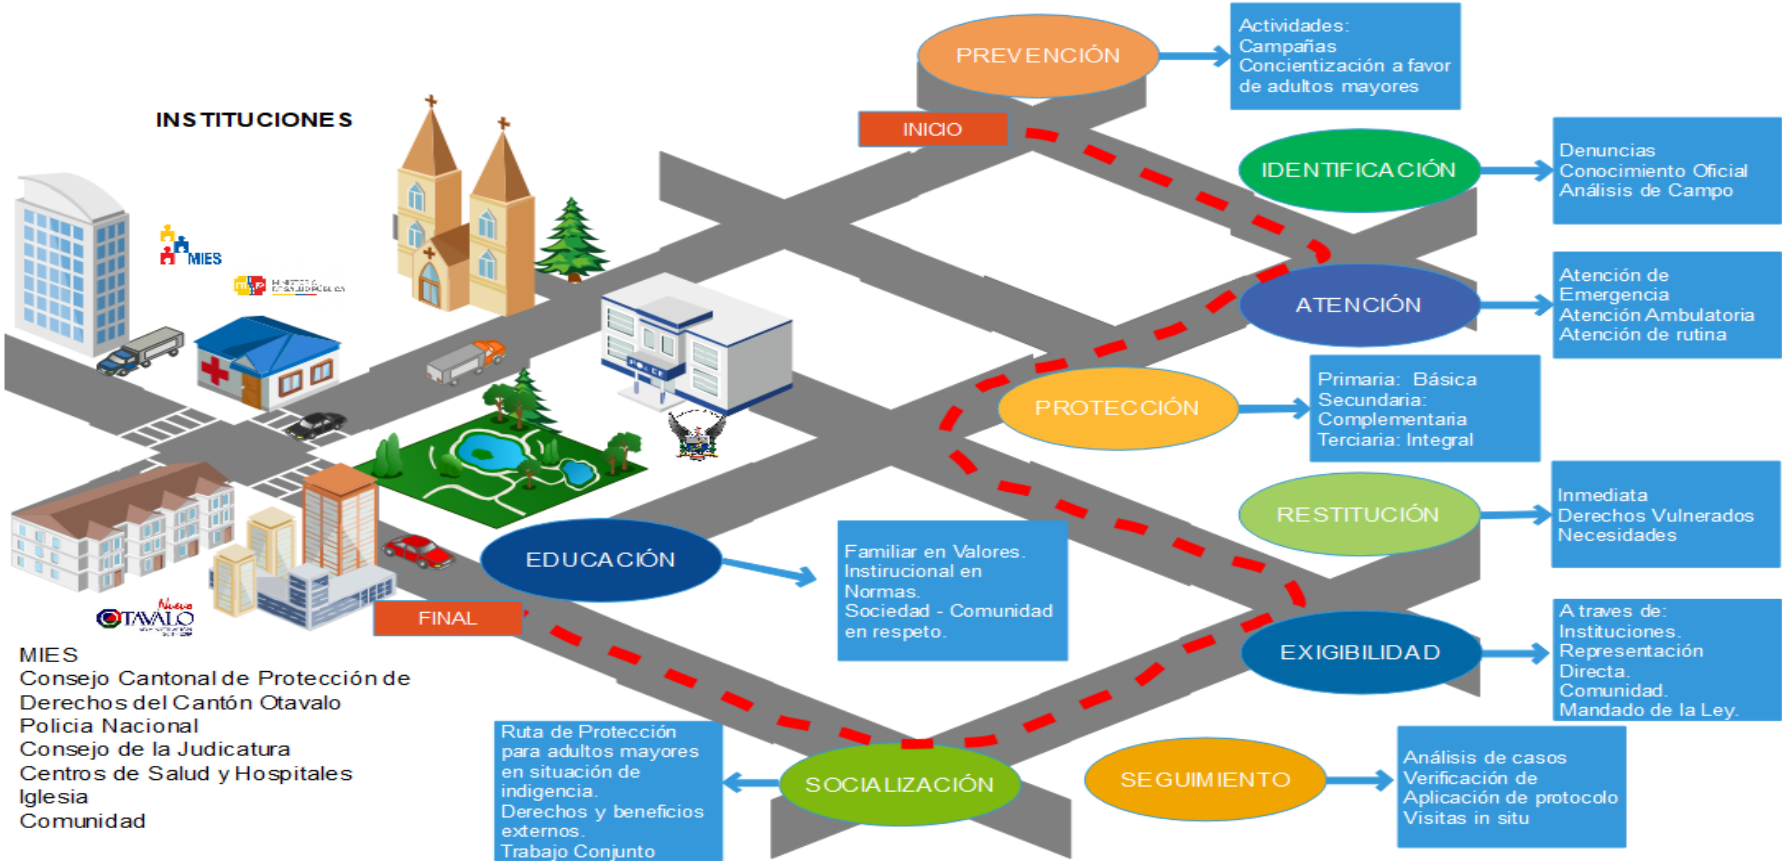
INSTITUCIONES

MIES

PREVENCIÓN

Actividades:
Campañas
Concientización a favor de adultos mayores

INICIO

IDENTIFICACIÓN

Denuncias
Conocimiento Oficial
Análisis de Campo

ATENCIÓN

Atención de Emergencia
Atención Ambulatoria
Atención de rutina

PROTECCIÓN

Primaria: Básica
Secundaria: Complementaria
Terciaria: Integral

RESTITUCIÓN

Inmediata
Derechos Vulnerados
Necesidades

EDUCACIÓN

Familiar en Valores.
Instirucional en Normas.
Sociedad - Comunidad en respeto.

FINAL

OTAVALO

EXIGIBILIDAD

A traves de:
Instituciones.
Representación Directa.
Comunidad.
Mandado de la Ley.

MIES
Consejo Cantonal de Protección de Derechos del Cantón Otavalo
Policia Nacional
Consejo de la Judicatura
Centros de Salud y Hospitales
Iglesia
Comunidad

Ruta de Protección para adultos mayores en situación de indigencia.
Derechos y beneficios externos.
Trabajo Conjunto

SOCIALIZACIÓN

SEGUIMIENTO

Análisis de casos
Verificación de Aplicación de protocolo
Visitas in situ